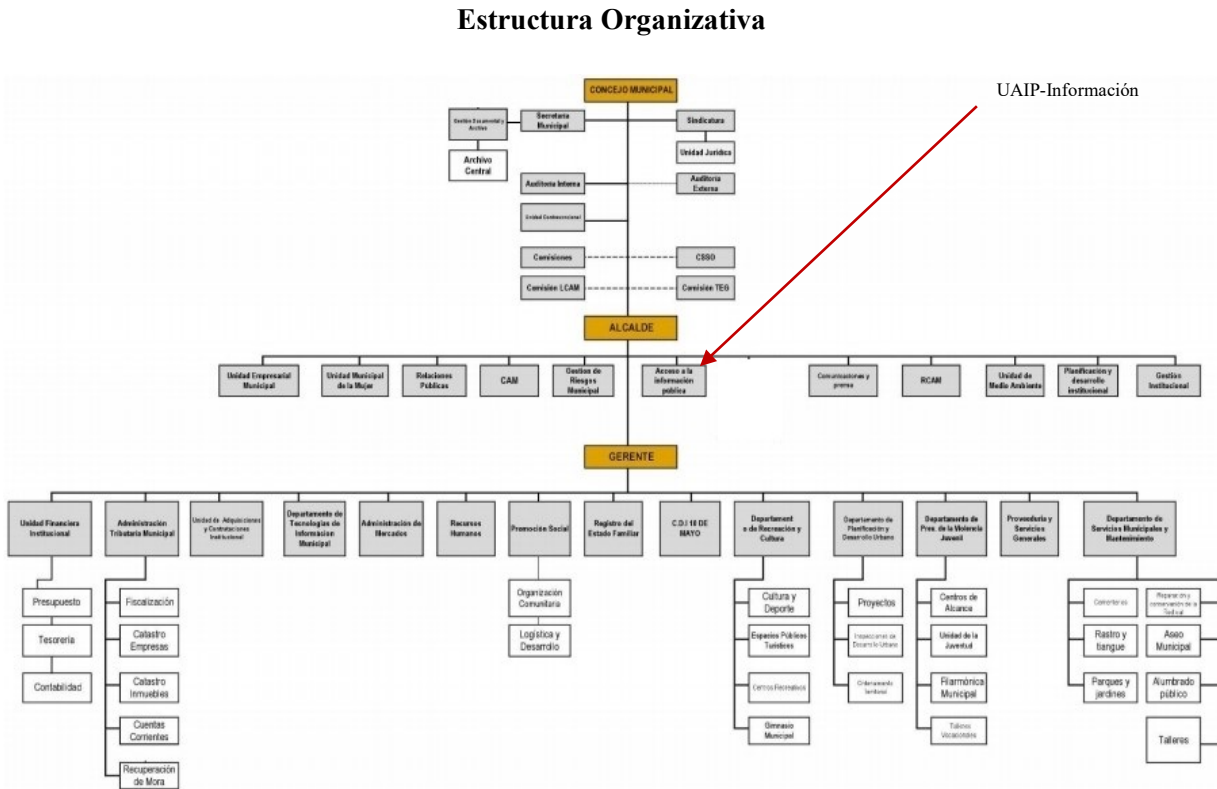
Estructura Organizativa

UAIP-Información

CONCEJO MUNICIPAL

Gestión Documental y Archivo

Archivo Central

Secretaria Municipal

Sindicatura

Unidad Jurídica

Auditoria Interna

Auditoria Externa

Unidad Contravencional

Comisiones

CSSO

Comisión LCAM

Comisión TEG

ALCALDE

Unidad Empresarial Municipal

Unidad Municipal de la Mujer

Relaciones Públicas

CAM

Gestion de Riesgos Municipal

Acceso a la información pública

Comunicaciones y prensa

RCAM

Unidad de Medio Ambiente

Planificación y desarrollo institucional

Gestión Institucional

GERENTE

Unidad Financiera Institucional

Presupuesto

Tesorería

Contabilidad

Administración Tributaria Municipal

Fiscalización

Catastro Empresas

Catastro Inmuebles

Cuentas Corrientes

Recuperación de Mora

Unidad de Adquisiciones y Contrataciones Institucional

Departamento de Tecnologías de Informacion Municipal

Administracion de Mercados

Recursos Humanos

Promoción Social

Organización Comunitaria

Logística y Desarrollo

Registro del Estado Familiar

C.D.I 10 DE MAYO

Departamento de Recreación y Cultura

Cultura y Deporte

Espacios Públicos Turísticos

Centros Recreativos

Gimnasio Municipal

Departamento de Planificación y Desarrollo Urbano

Proyectos

Inspecciones de Desarrollo Urbano

Ordenamiento Territorial

Departamento de Prev. de la Violencia Juvenil

Centros de Alcance

Unidad de la Juventud

Filarmónica Municipal

Talleres Vocacionales

Proveeduria y Servicios Generales

Departamento de Servicios Municipales y Mantenimiento

Cementerios

Reparación y conservación de la Red vial

Rastro y tiangue

Aseo Municipal

Parques y jardines

Alumbrado público

Talleres